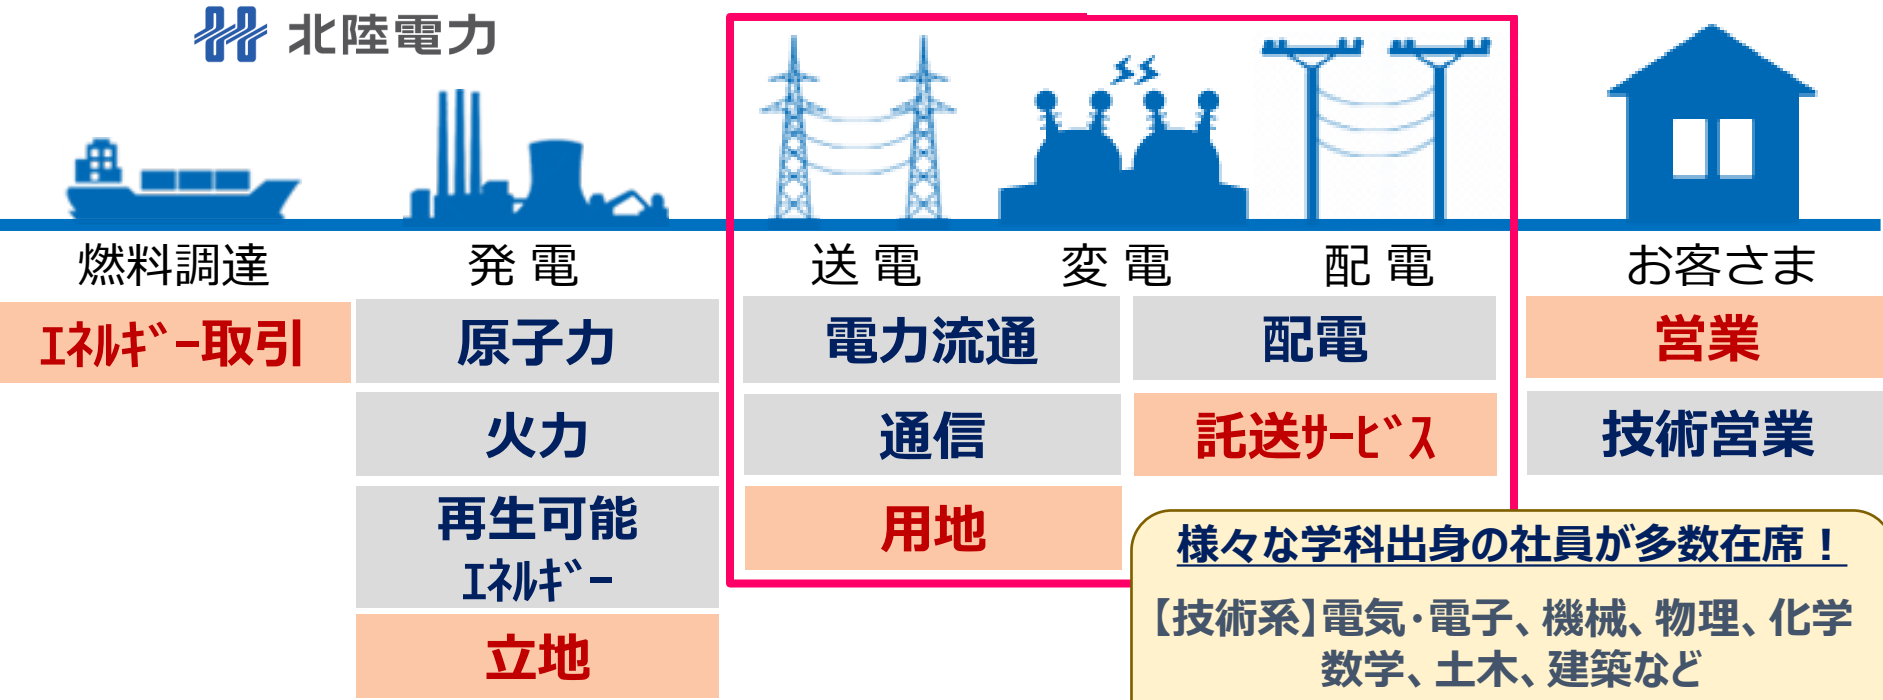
北陸電力

燃料調達

ｴﾈﾙｷﾞｰ取引

発 電

原子力

火力

再生可能ｴﾈﾙｷﾞｰ

立地

送 電

変 電

配 電

電力流通

通信

用地

配電

託送ｻｰﾋﾞｽ

お客さま

営業

技術営業

様々な学科出身の社員が多数在席！

【技術系】電気・電子、機械、物理、化学 数学、土木、建築など